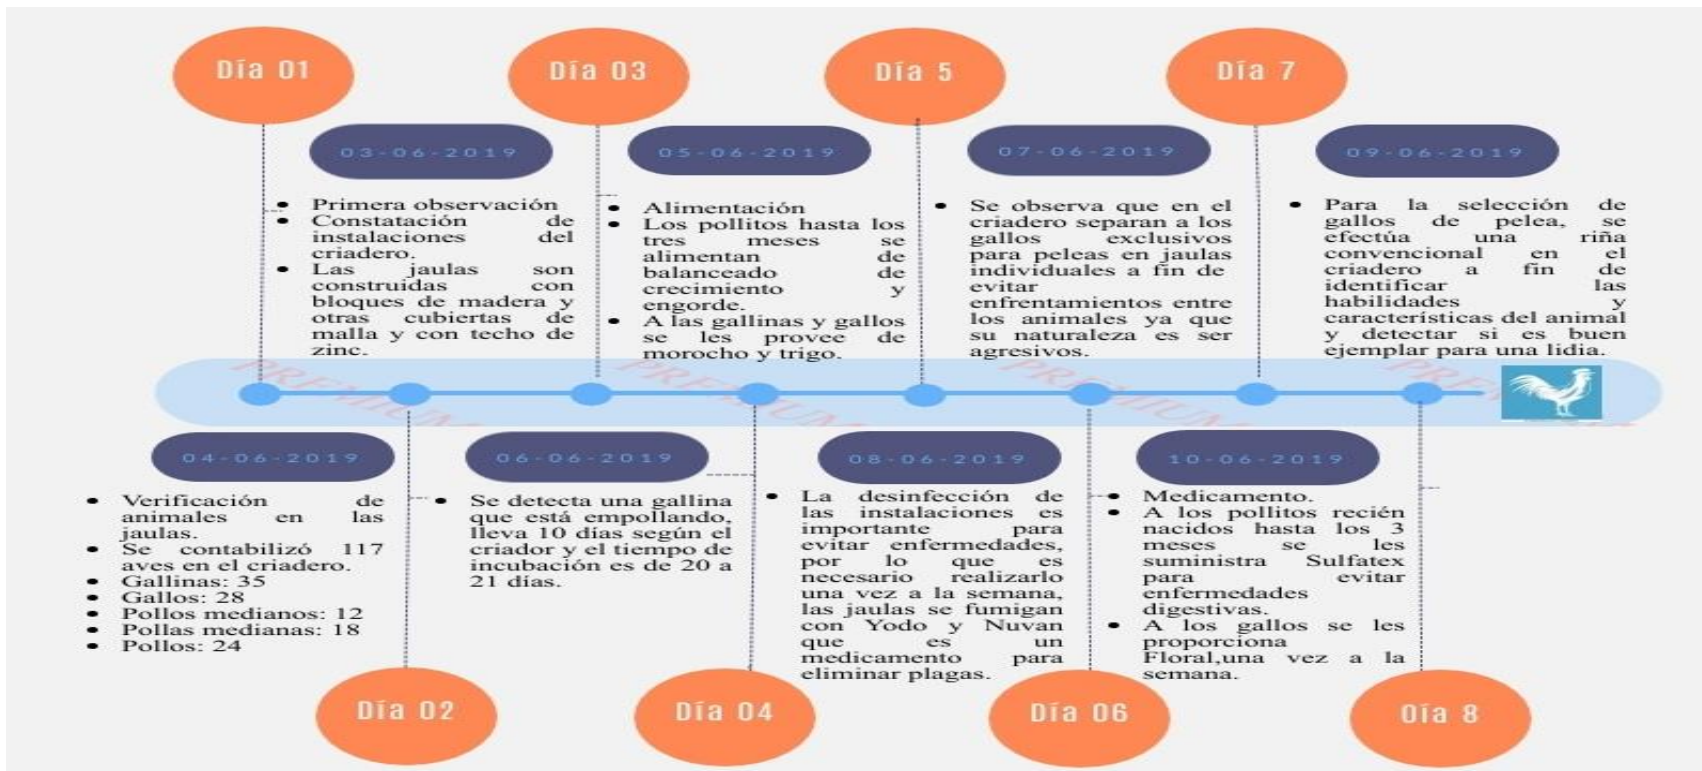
Día 01

03-06-2019

- Primera observación
- Constatación de instalaciones del criadero.
- Las jaulas son construidas con bloques de madera y otras cubiertas de malla y con techo de zinc.

04-06-2019

- Verificación de animales en las jaulas.
- Se contabilizó 117 aves en el criadero.
- Gallinas: 35
- Gallos: 28
- Pollos medianos: 12
- Pollas medianas: 18
- Pollos: 24

Día 02

Día 03

05-06-2019

- Alimentación
- Los pollitos hasta los tres meses se alimentan de balanceado de crecimiento y engorde.
- A las gallinas y gallos se les provee de morocho y trigo.

06-06-2019

- Se detecta una gallina que está empollando, lleva 10 días según el criador y el tiempo de incubación es de 20 a 21 días.

Día 04

Día 5

07-06-2019

- Se observa que en el criadero separan a los gallos exclusivos para peleas en jaulas individuales a fin de evitar enfrentamientos entre los animales ya que su naturaleza es ser agresivos.

08-06-2019

- La desinfección de las instalaciones es importante para evitar enfermedades, por lo que es necesario realizarlo una vez a la semana, las jaulas se fumigan con Yodo y Nuvan que es un medicamento para eliminar plagas.

Día 06

Día 7

09-06-2019

- Para la selección de gallos de pelea, se efectúa una riña convencional en el criadero a fin de identificar las habilidades y características del animal y detectar si es buen ejemplar para una lidia.

10-06-2019

- Medicamento.
- A los pollitos recién nacidos hasta los 3 meses se les suministra Sulfatex para evitar enfermedades digestivas.
- A los gallos se les proporciona Floral,una vez a la semana.

Día 8

PREMIUM PREMIUM PREMIUM PREMIUM